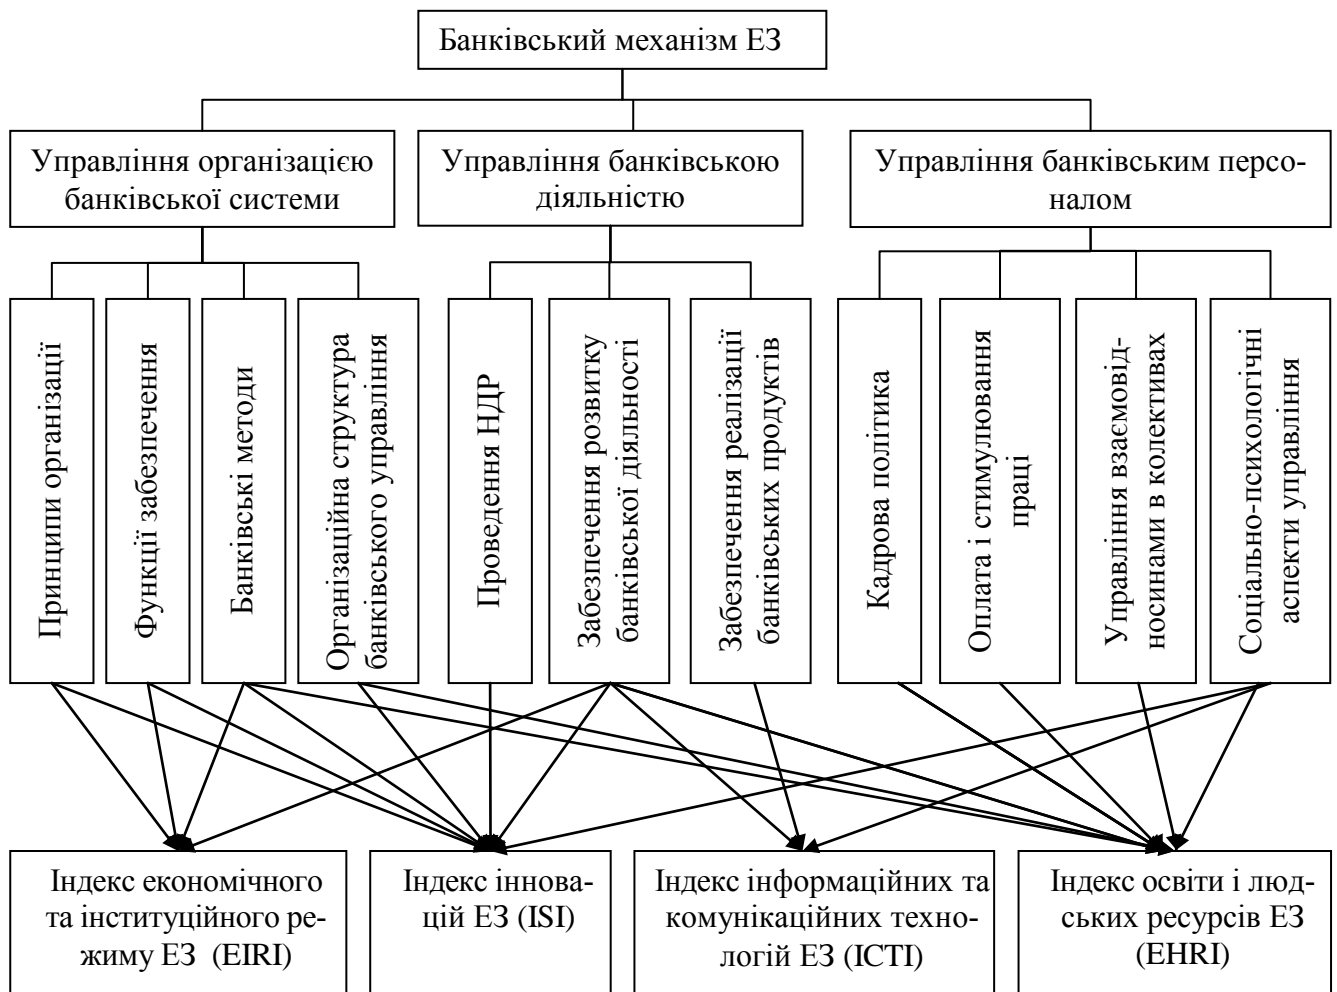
Банківський механізм ЕЗ

Управління організацією банківської системи

Управління банківською діяльністю

Управління банківським персоналом

Принципи організації

Функції забезпечення

Банківські методи

Організаційна структура банківського управління

Проведення НДР

Забезпечення розвитку банківської діяльності

Забезпечення реалізації банківських продуктів

Кадрова політика

Оплата і стимулювання праці

Управління взаємовідносинами в колективах

Соціально-психологічні аспекти управління

Індекс економічного та інституційного режиму ЕЗ (EIRI)

Індекс інновацій ЕЗ (ISI)

Індекс інформаційних та комунікаційних технологій ЕЗ (ICTI)

Індекс освіти і людських ресурсів ЕЗ (EHRI)